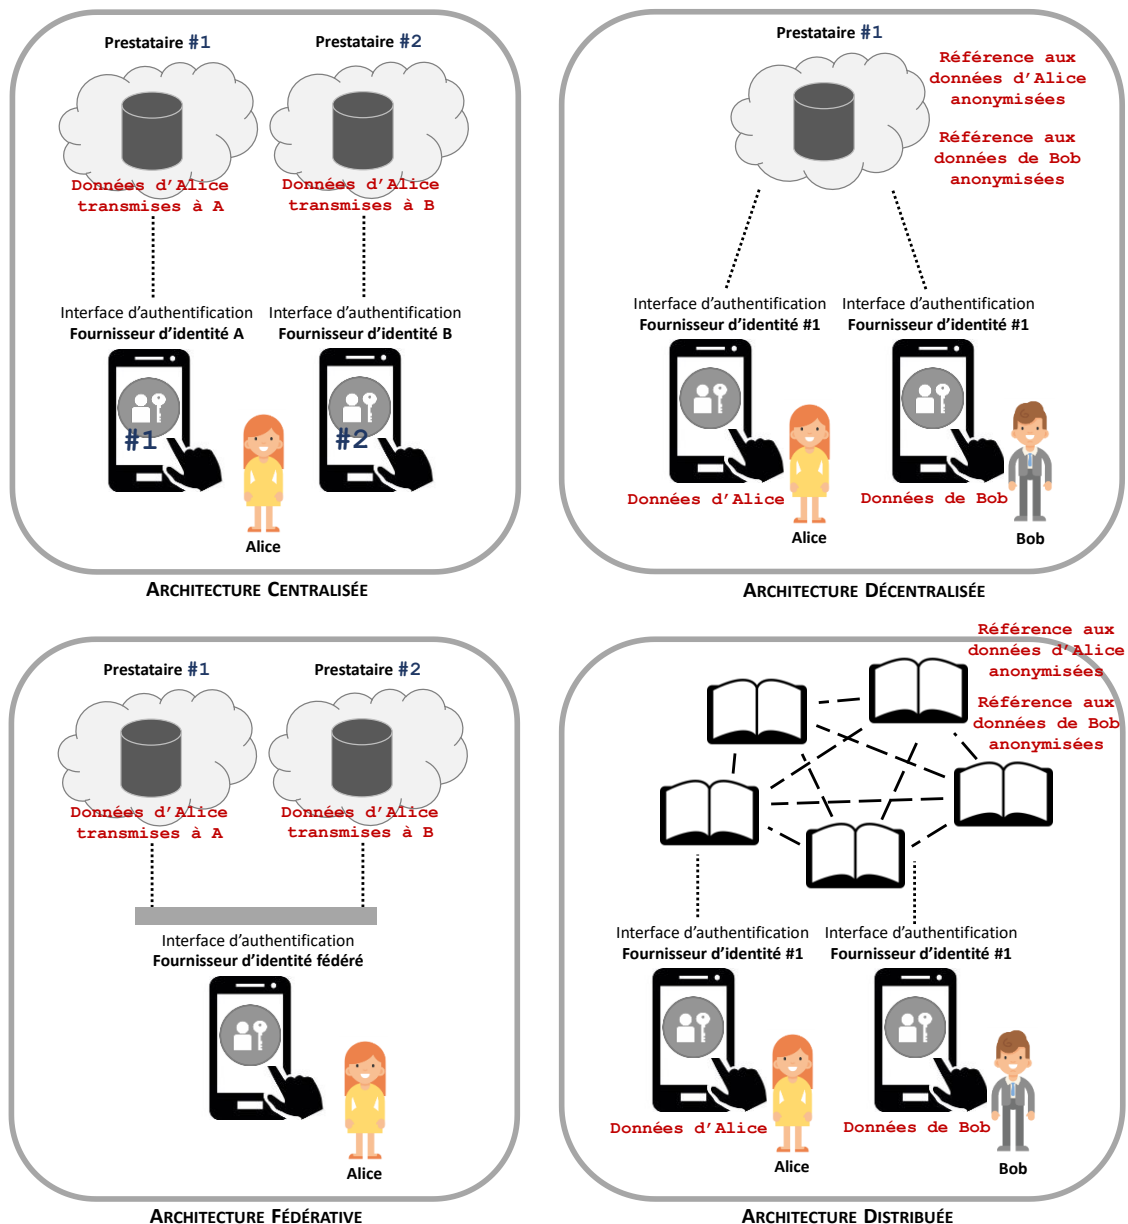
Prestataire #1

Prestataire #2

Données d'Alice transmises à A

Données d'Alice transmises à B

Interface d'authentification
Fournisseur d'identité A

Interface d'authentification
Fournisseur d'identité B

#1

#2

Alice

ARCHITECTURE CENTRALISÉE

Prestataire #1

Référence aux données d'Alice anonymisées

Référence aux données de Bob anonymisées

Interface d'authentification
Fournisseur d'identité #1

Interface d'authentification
Fournisseur d'identité #1

Données d'Alice

Données de Bob

Alice

Bob

ARCHITECTURE DÉCENTRALISÉE

Prestataire #1

Prestataire #2

Données d'Alice transmises à A

Données d'Alice transmises à B

Interface d'authentification
Fournisseur d'identité fédéré

Alice

ARCHITECTURE FÉDÉRATIVE

Référence aux données d'Alice anonymisées

Référence aux données de Bob anonymisées

Interface d'authentification
Fournisseur d'identité #1

Interface d'authentification
Fournisseur d'identité #1

Données d'Alice

Données de Bob

Alice

Bob

ARCHITECTURE DISTRIBUÉE